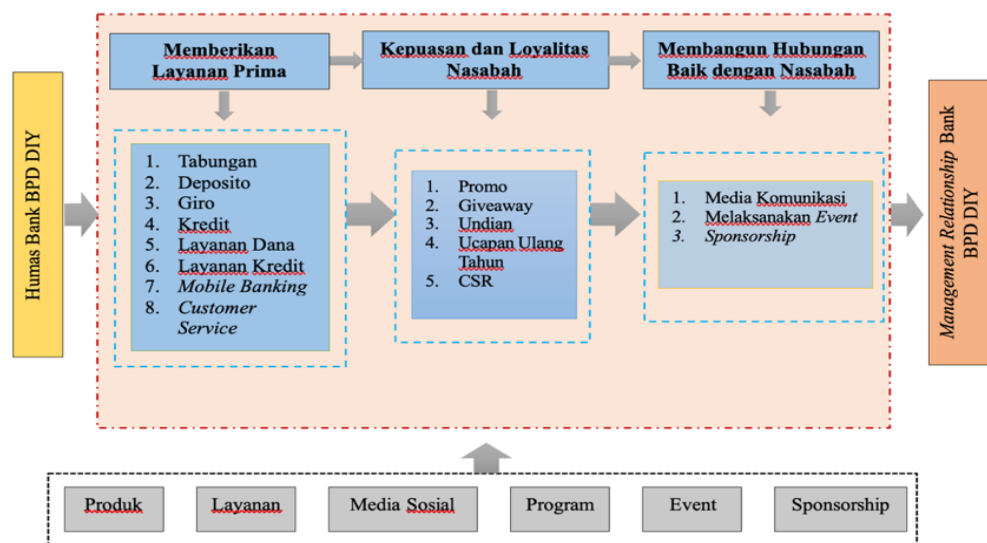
Humas Bank BPD DIY

Memberikan Layanan Prima

Kepuasan dan Loyalitas Nasabah

Membangun Hubungan Baik dengan Nasabah

1. Tabungan
2. Deposito
3. Giro
4. Kredit
5. Layanan Dana
6. Layanan Kredit
7. *Mobile Banking*
8. *Customer Service*

1. Promo
2. Giveaway
3. Undian
4. Ucapan Ulang Tahun
5. CSR

1. Media Komunikasi
2. Melaksanakan *Event*
3. *Sponsorship*

*Management Relationship* Bank BPD DIY

| Produk | Layanan | Media Sosial | Program | Event | Sponsorship |
|---|---|---|---|---|---|